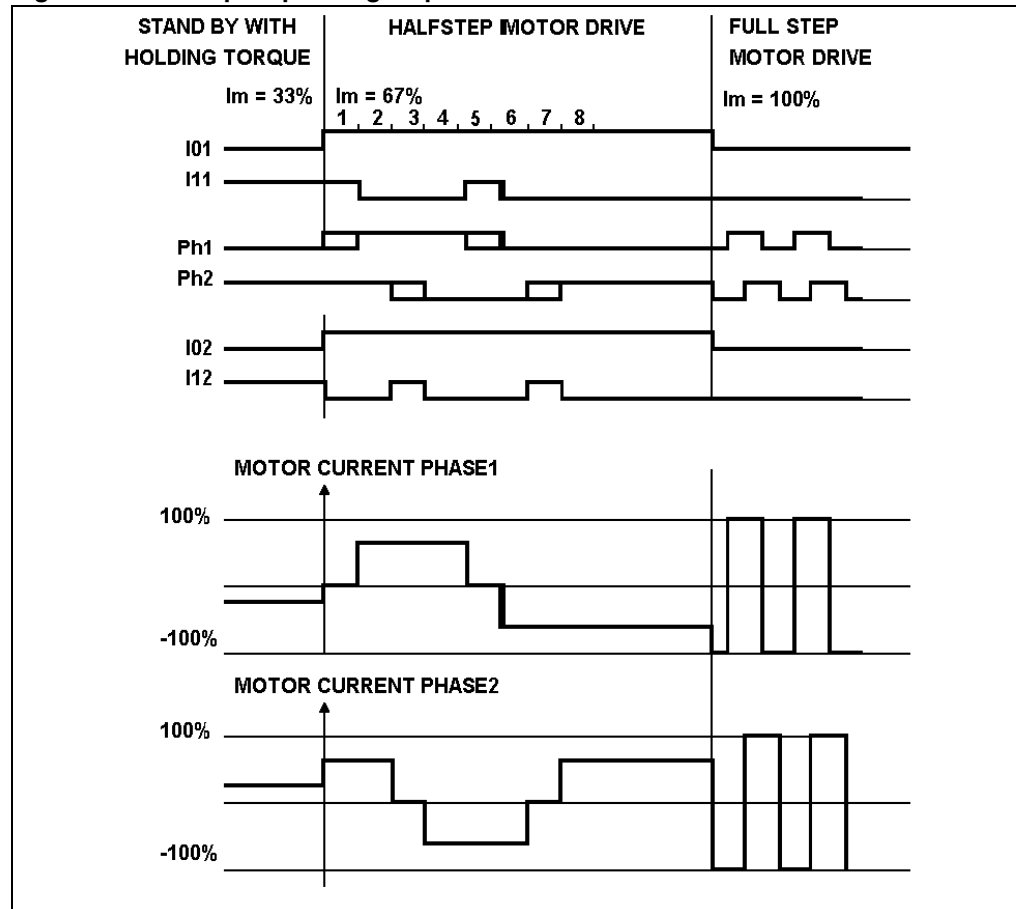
STAND BY WITH HOLDING TORQUE

HALFSTEP MOTOR DRIVE

FULL STEP MOTOR DRIVE

Im = 33%

Im = 67%

1, 2, 3, 4, 5, 6, 7, 8,

Im = 100%

I01

I11

Ph1

Ph2

I02

I12

MOTOR CURRENT PHASE1

100%

-100%

MOTOR CURRENT PHASE2

100%

-100%